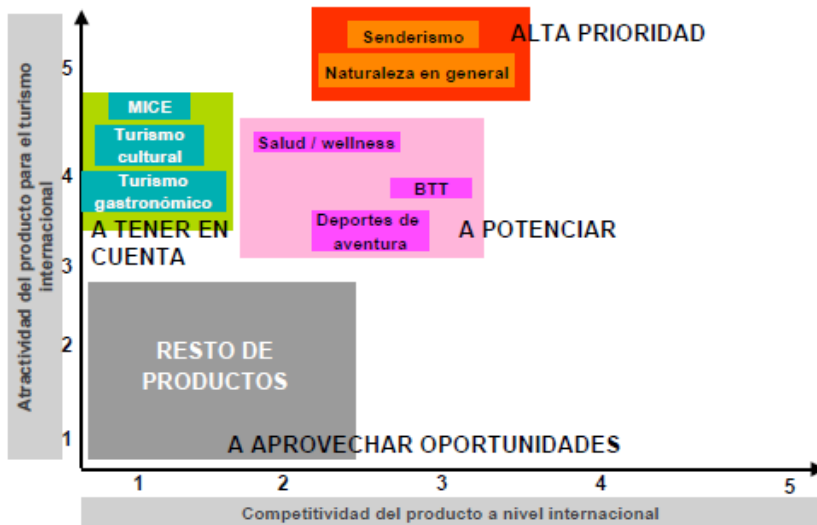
Atractividad del producto para el turismo internacional

5
4
3
2
1

Senderismo
ALTA PRIORIDAD
Naturaleza en general

MICE
Turismo cultural
Turismo gastronómico
A TENER EN CUENTA

Salud / wellness
BTT
Deportes de aventura
A POTENCIAR

RESTO DE PRODUCTOS

A APROVECHAR OPORTUNIDADES

1
2
3
4
5

Competitividad del producto a nivel internacional